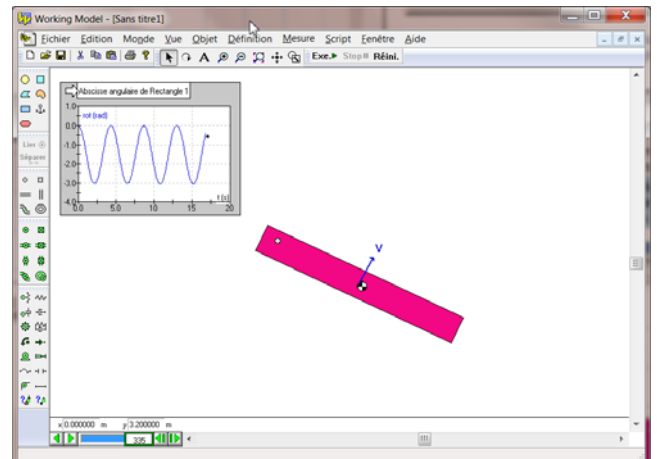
Working Model - [Sans titre1]

Fichier Edition Monde Vue Objet Définition Mesure Script Fenêtre Aide

Exe. Stop Réini.

Abscisse angulaire de Rectangle 1

rot (rad)

1.0

0.0

-1.0

-2.0

-3.0

-4.0

0.0

5.0

10.0

15.0

20

t (s)

Lier

Séparer

V

x 0.000000 m y 3.200000 m

335